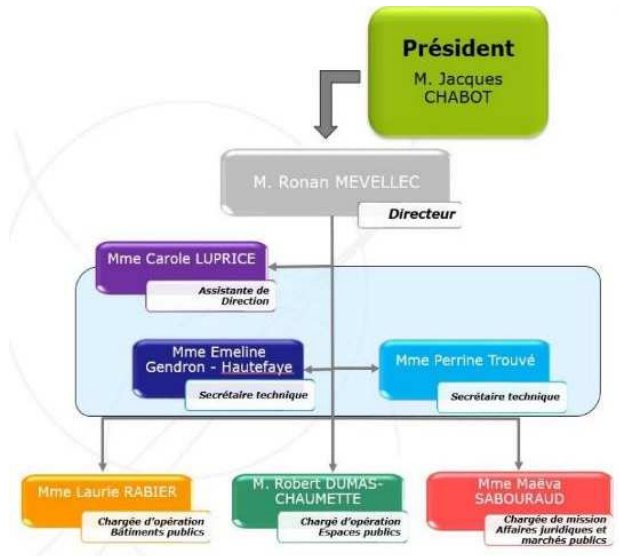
Président
M. Jacques CHABOT

M. Ronan MEVELLEC
Directeur

Mme Carole LUPRICE
Assistante de Direction

Mme Emeline Gendron - Hautefaye
Secrétaire technique

Mme Perrine Trouvé
Secrétaire technique

Mme Laurie RABIER
Chargée d'opération Bâtiments publics

M. Robert DUMAS-CHAUMETTE
Chargé d'opération Espaces publics

Mme Maëva SABOURAUD
Chargée de mission Affaires juridiques et marchés publics